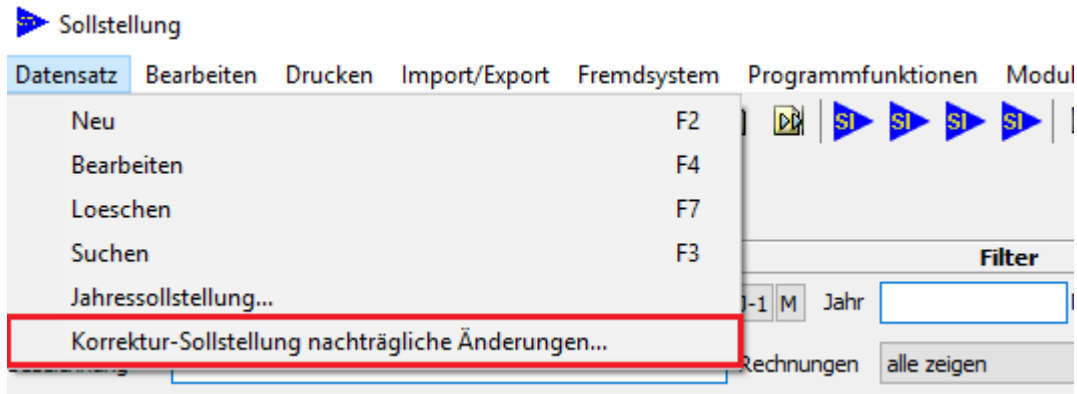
Sollstellung

Datensatz Bearbeiten Drucken Import/Export Fremdsystem Programmfunktionen Modul

Neu F2
Bearbeiten F4
Loeschen F7
Suchen F3
Jahressollstellung...
Korrektur-Sollstellung nachträgliche Änderungen...

SI SI SI SI

Filter

J-1 M Jahr

Rechnungen alle zeigen